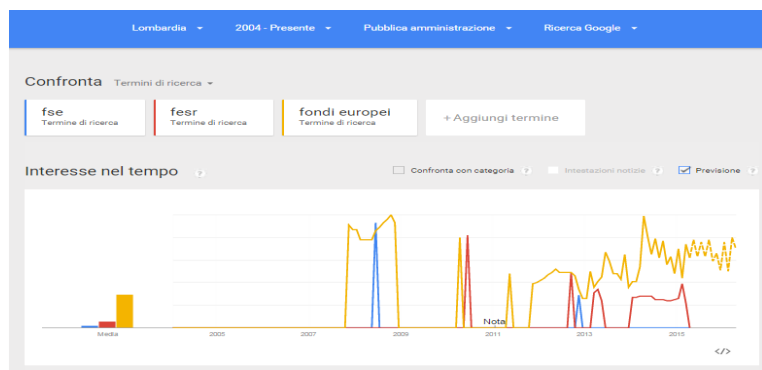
Lombardia ▾ 2004 - Presente ▾ Pubblica amministrazione ▾ Ricerca Google ▾

Confronta Termini di ricerca ▾

fse
Termine di ricerca

fesr
Termine di ricerca

fondi europei
Termine di ricerca

+ Aggiungi termine

Interesse nel tempo ?

Confronta con categoria ? Intestazioni notizie ? Previsione ?

Nota

Media 2005 2007 2009 2011 2013 2015

</>